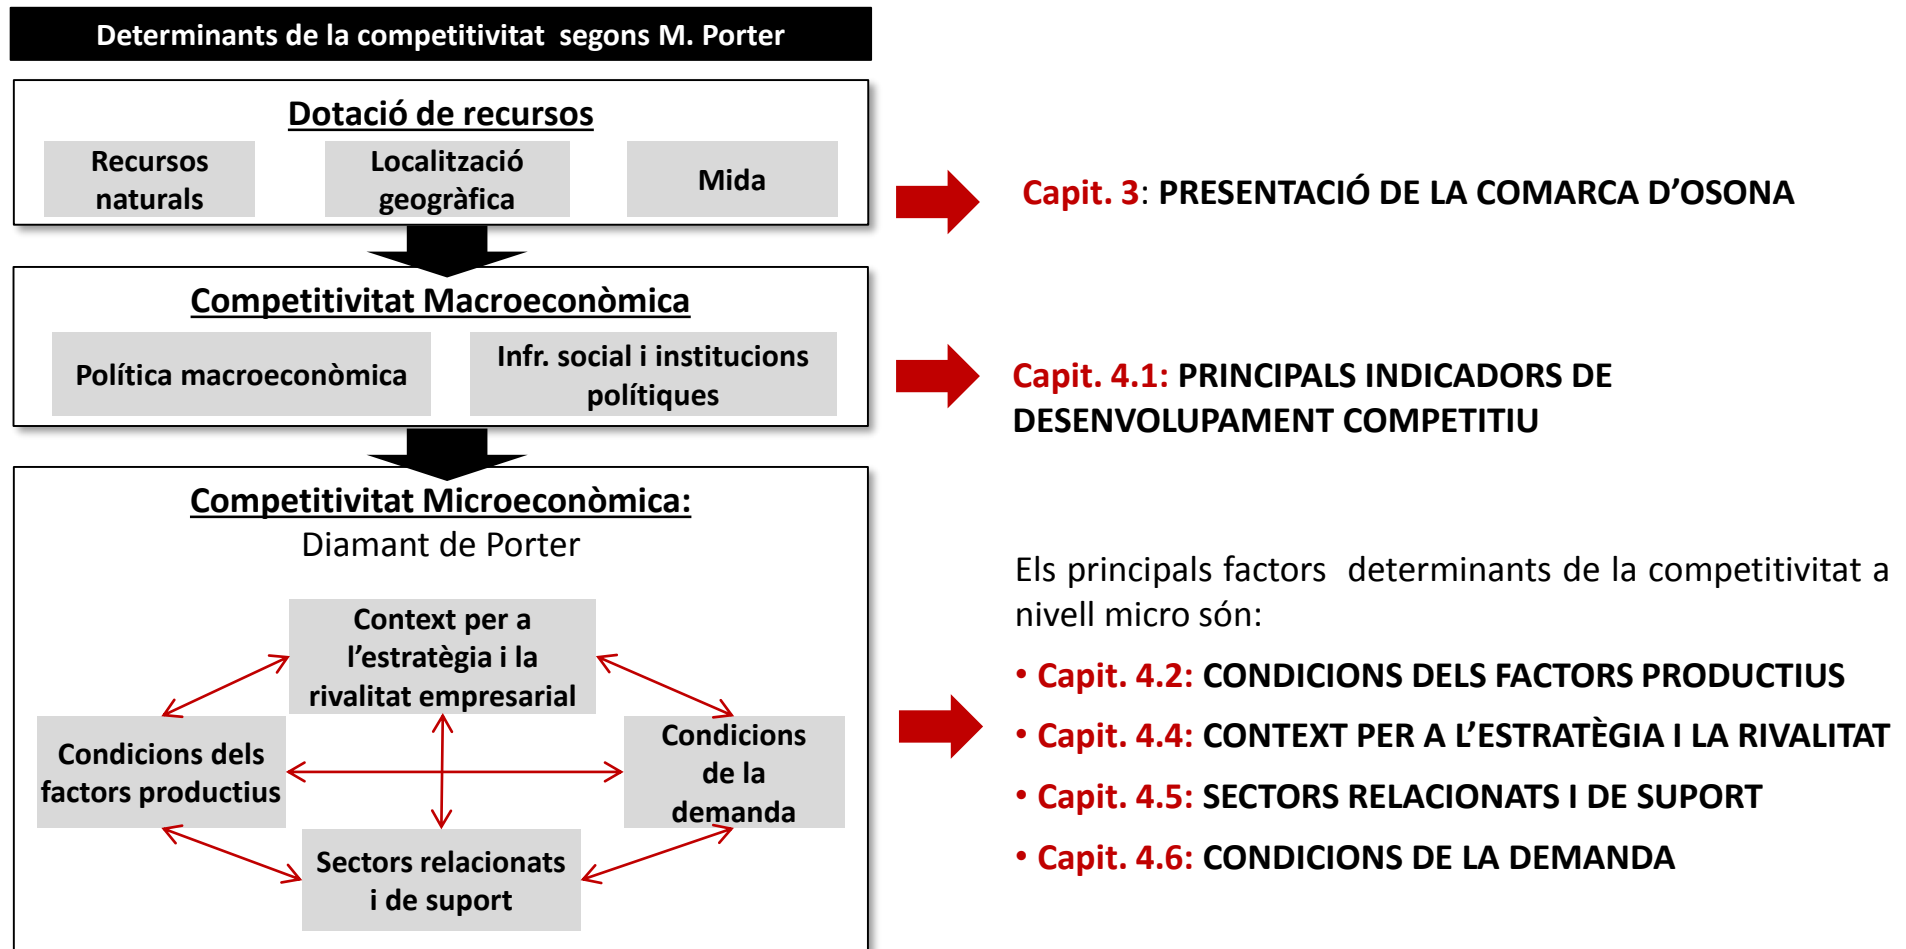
Determinants de la competitivitat segons M. Porter

Dotació de recursos

Recursos naturals

Localització geogràfica

Mida

Capit. 3: PRESENTACIÓ DE LA COMARCA D'OSONA

Competitivitat Macroeconòmica

Política macroeconòmica

Infr. social i institucions polítiques

Capit. 4.1: PRINCIPALS INDICADORS DE DESENVOLUPAMENT COMPETITIU

Competitivitat Microeconòmica:
Diamant de Porter

Context per a l'estratègia i la rivalitat empresarial

Condicions dels factors productius

Condicions de la demanda

Sectors relacionats i de suport

Els principals factors determinants de la competitivitat a nivell micro són:

• Capit. 4.2: CONDICIONS DELS FACTORS PRODUCTIUS
• Capit. 4.4: CONTEXT PER A L'ESTRATÈGIA I LA RIVALITAT
• Capit. 4.5: SECTORS RELACIONATS I DE SUPORT
• Capit. 4.6: CONDICIONS DE LA DEMANDA